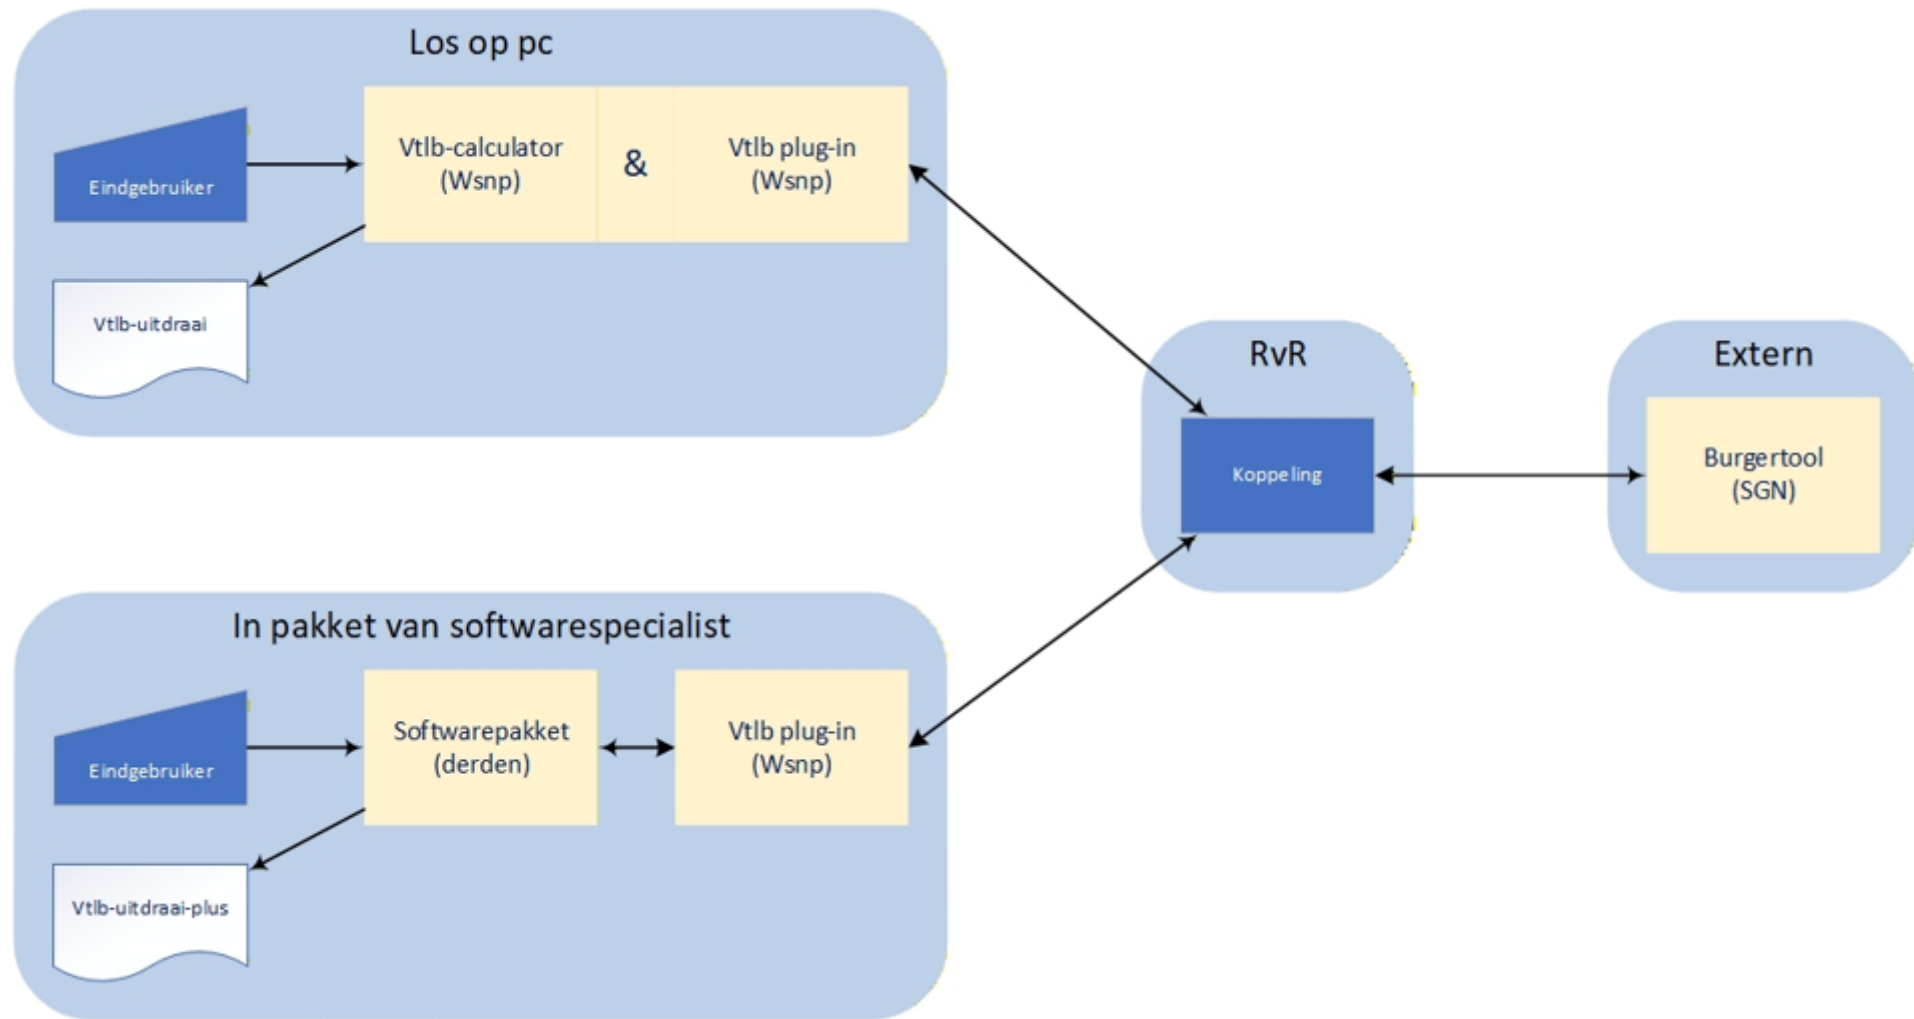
Los op pc

Eindgebruiker

Vtlb-calculator (Wsnp)

&

Vtlb plug-in (Wsnp)

Vtlb-uitdraai

RvR

Koppeling

Extern

Burgertool (SGN)

In pakket van softwarespecialist

Eindgebruiker

Softwarepakket (derden)

Vtlb plug-in (Wsnp)

Vtlb-uitdraai-plus